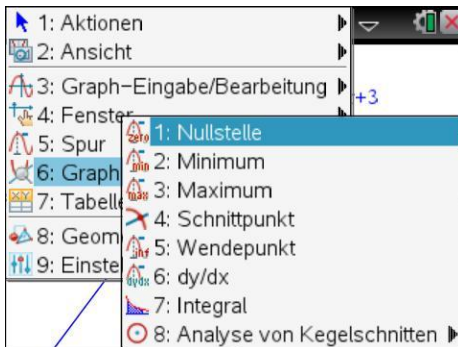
1: Aktionen
2: Ansicht
3: Graph-Eingabe/Bearbeitung
4: Fenster
5: Spur
6: Graph
7: Tabelle
8: Geom
9: Einste

+3

1: Nullstelle
2: Minimum
3: Maximum
4: Schnittpunkt
5: Wendepunkt
6: dy/dx
7: Integral
8: Analyse von Kegelschnitten